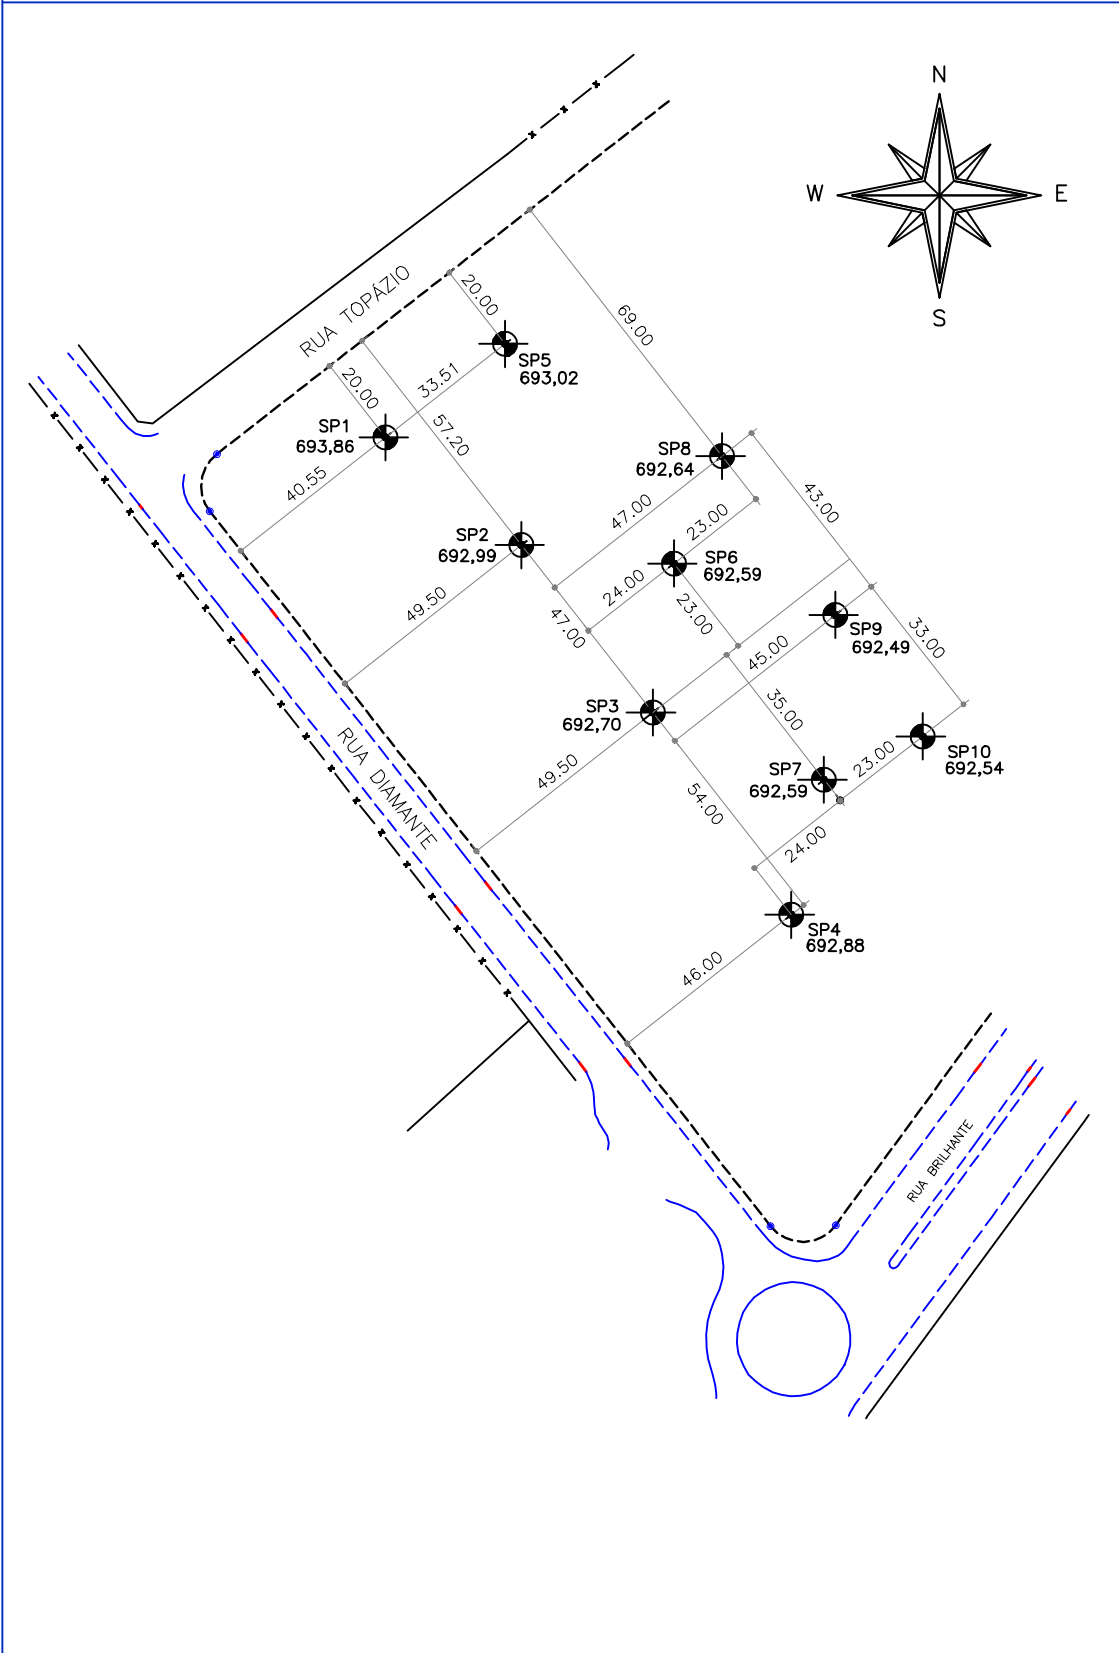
N
W
E
S

RUA TOPÁZIO

20.00
69.00
SP5
693,02
20.00
33.51
SP1
693,86
57.20
SP8
692,64
43.00
40.55
47.00
23.00
SP2
692,99
SP6
692,59
24.00
49.50
23.00
SP9
692,49
33.00
47.00
45.00
SP3
692,70
35.00
SP10
692,54
RUA DIAMANTE
23.00
SP7
692,59
49.50
54.00
24.00
SP4
692,88
46.00

RUA BRILHANTE